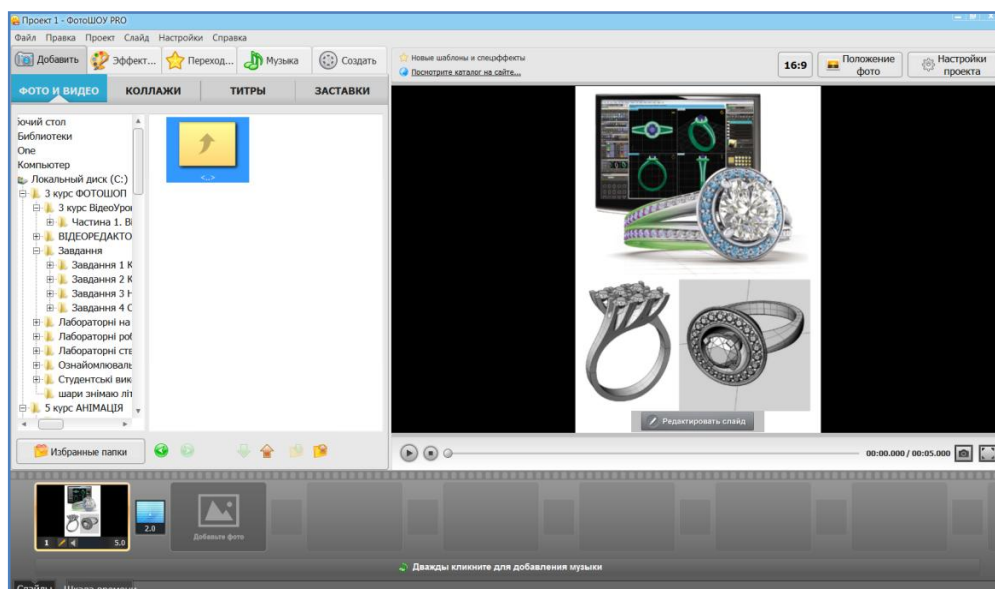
Проект 1 - ФотоШОУ PRO

Файл Правка Проект Слайд Настройки Справка

Добавить Эффект... Переход... Музыка Создать

Новые шаблоны и спецэффекты
Посмотрите каталог на сайте...

16:9 Положение фото Настройки проекта

ФОТО И ВИДЕО КОЛЛАЖИ ТИТРЫ ЗАСТАВКИ

бочий стол
Библиотеки
One
Компьютер
Локальный диск (C:)
3 курс ФОТОШОП
3 курс ВідеоУрок
Частина 1. В
ВІДЕОРЕДАКТО
Завдання
Завдання 1 К
Завдання 2 К
Завдання 3 Н
Завдання 4 С
Лабораторні на
Лабораторні роб
Лабораторні сте
Ознайомлюваль
Студентські вик
шари знімаю лі
5 курс АНІМАЦІЯ

<..>

Редактировать слайд

Избранные папки

00:00.000 / 00:05.000

1 5.0
2.0
Добавьте фото

Дважды кликните для добавления музыки

Слайды Шкала времени